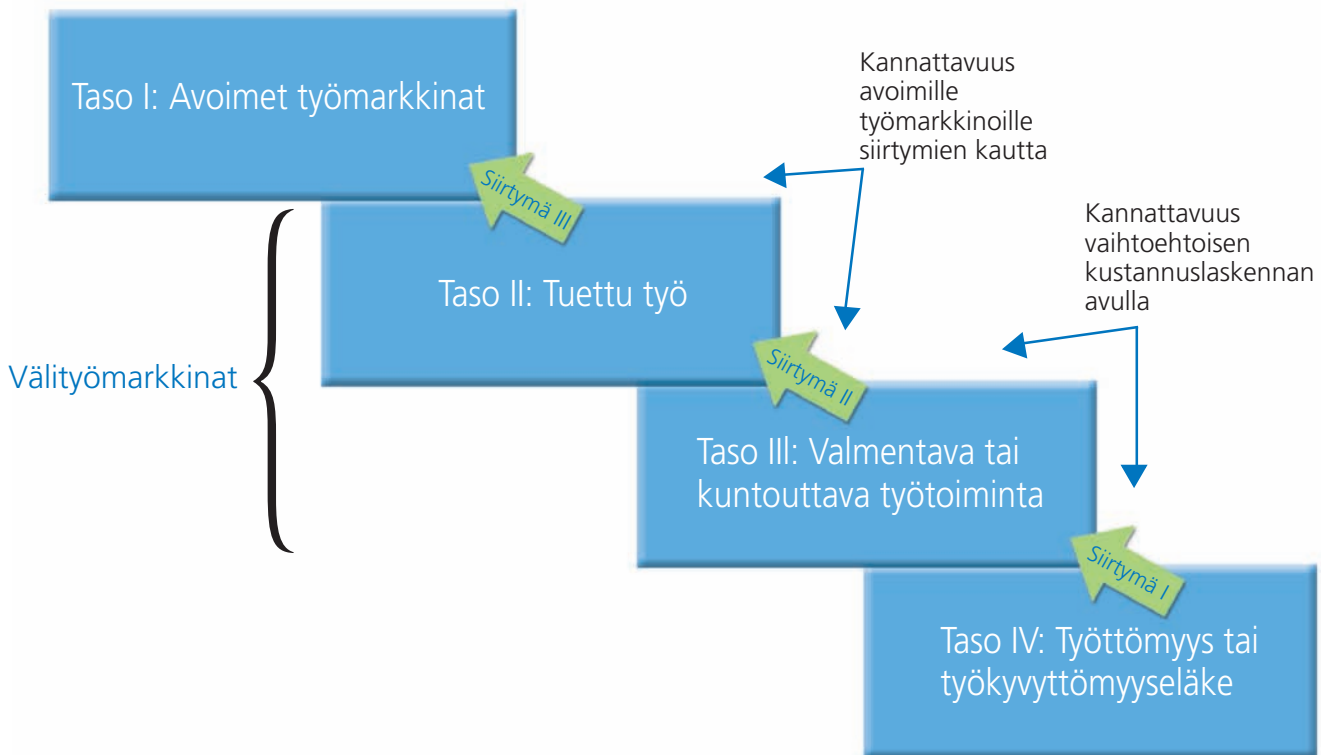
Taso I: Avoimet työmarkkinat

Kannattavuus avoimille työmarkkinoille siirtymien kautta

Siirtymä III

Taso II: Tuettu työ

Kannattavuus vaihtoehtoisen kustannuslaskennan avulla

Välityömarkkinat

Siirtymä II

Taso III: Valmentava tai kuntouttava työtoiminta

Siirtymä I

Taso IV: Työttömyys tai työkyvyttömyyseläke